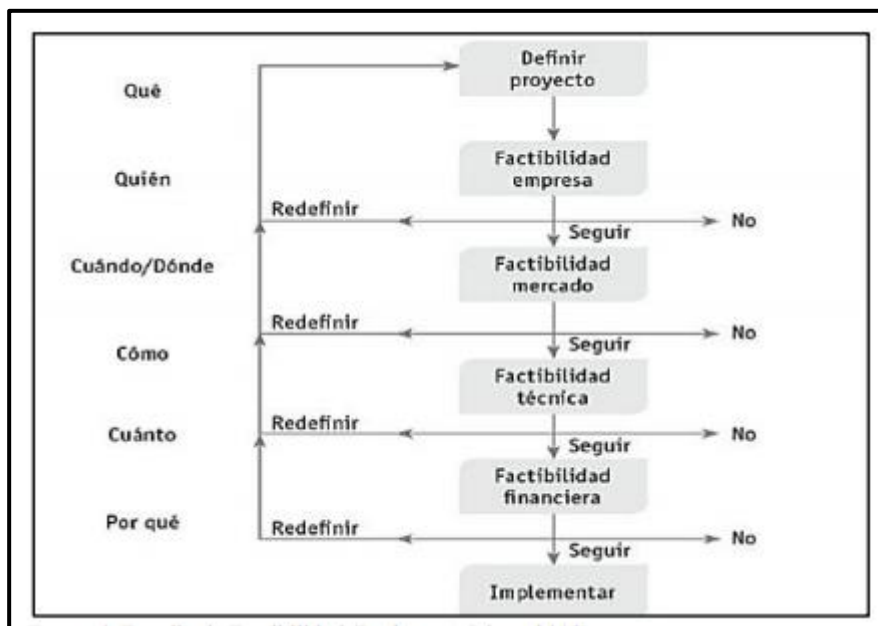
Qué

Quién

Cuándo/Dónde

Cómo

Cuánto

Por qué

Definir proyecto

Factibilidad empresa

Redefinir

Seguir

No

Factibilidad mercado

Redefinir

Seguir

No

Factibilidad técnica

Redefinir

Seguir

No

Factibilidad financiera

Redefinir

Seguir

No

Implementar